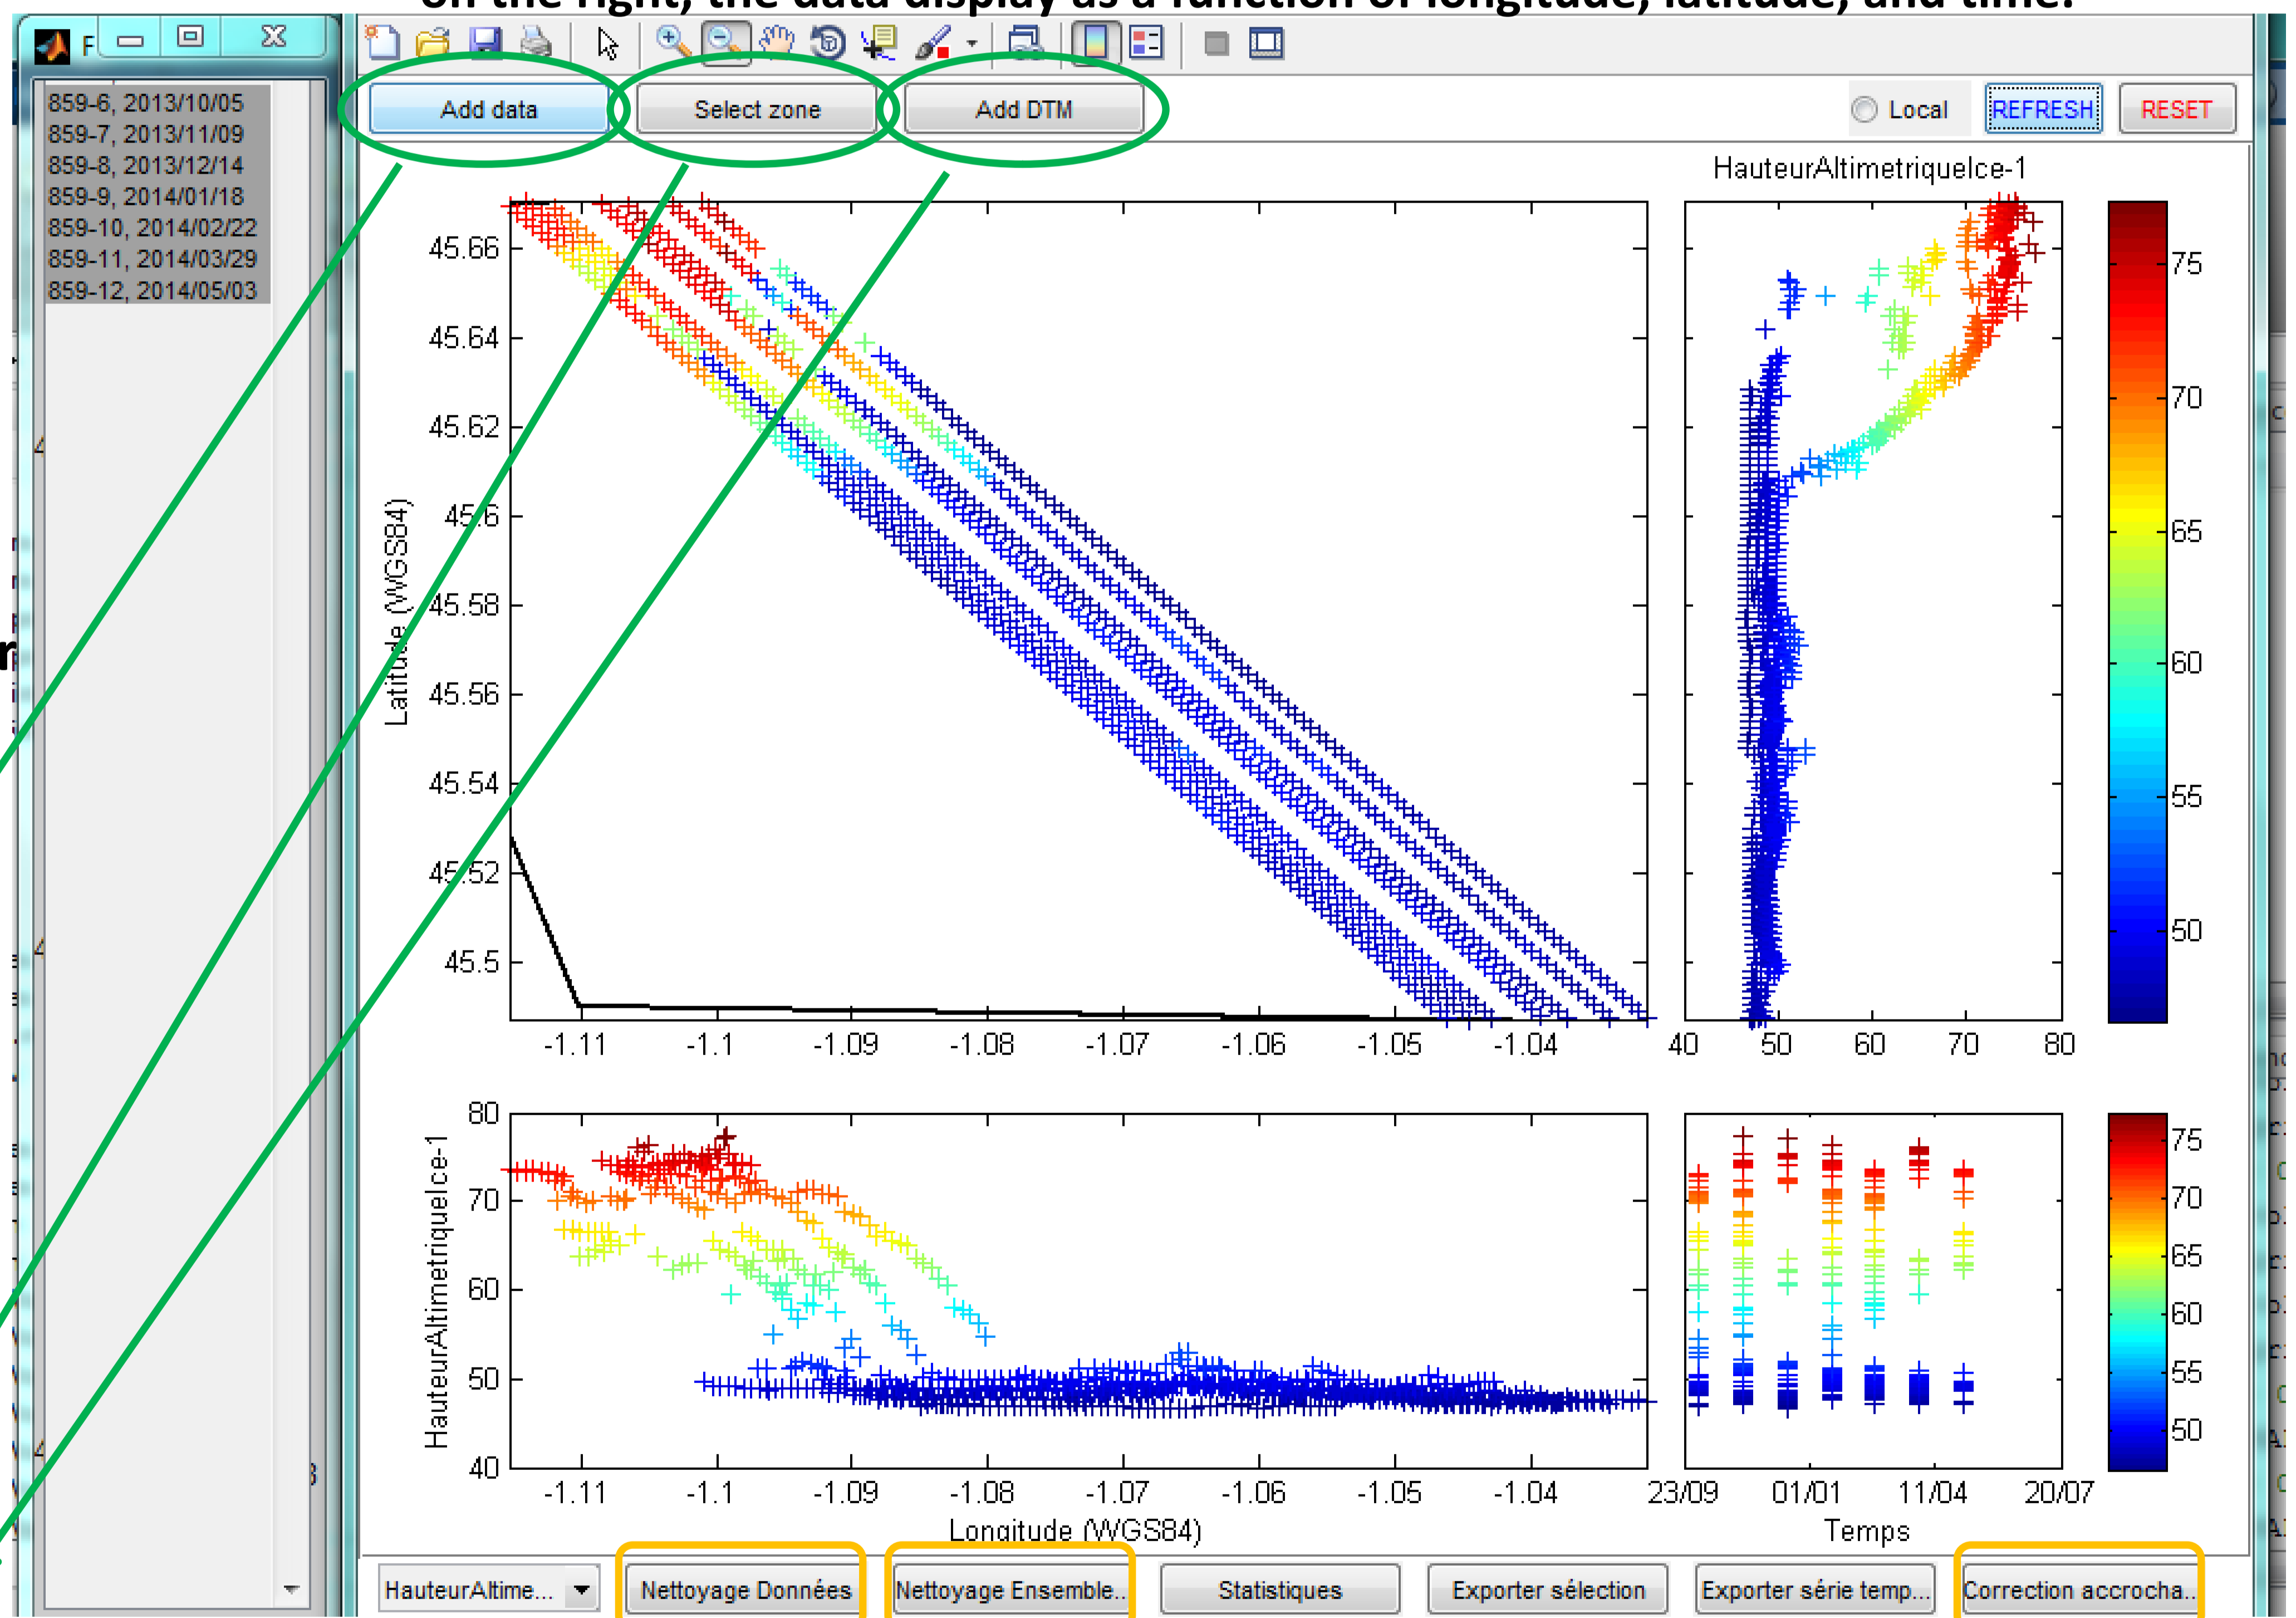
on the right, the data display as a function of longitude, latitude, and time.

859-6, 2013/10/05
859-7, 2013/11/09
859-8, 2013/12/14
859-9, 2014/01/18
859-10, 2014/02/22
859-11, 2014/03/29
859-12, 2014/05/03

Add data
Select zone
Add DTM
Local
REFRESH
RESET

HauteurAltimetriqueIce-1

45.66
45.64
45.62
45.6
45.58
45.56
45.54
45.52
45.5
Latitude (WGS84)
-1.11 -1.1 -1.09 -1.08 -1.07 -1.06 -1.05 -1.04

40 50 60 70 80

75
70
65
60
55
50

80
70
60
50
40
HauteurAltimetriqueIce-1
-1.11 -1.1 -1.09 -1.08 -1.07 -1.06 -1.05 -1.04
Longitude (WGS84)

23/09 01/01 11/04 20/07
Temps

75
70
65
60
55
50

HauteurAltime...
Nettoyage Données
Nettoyage Ensemble..
Statistiques
Exporter sélection
Exporter série temp...
Correction accrocha...